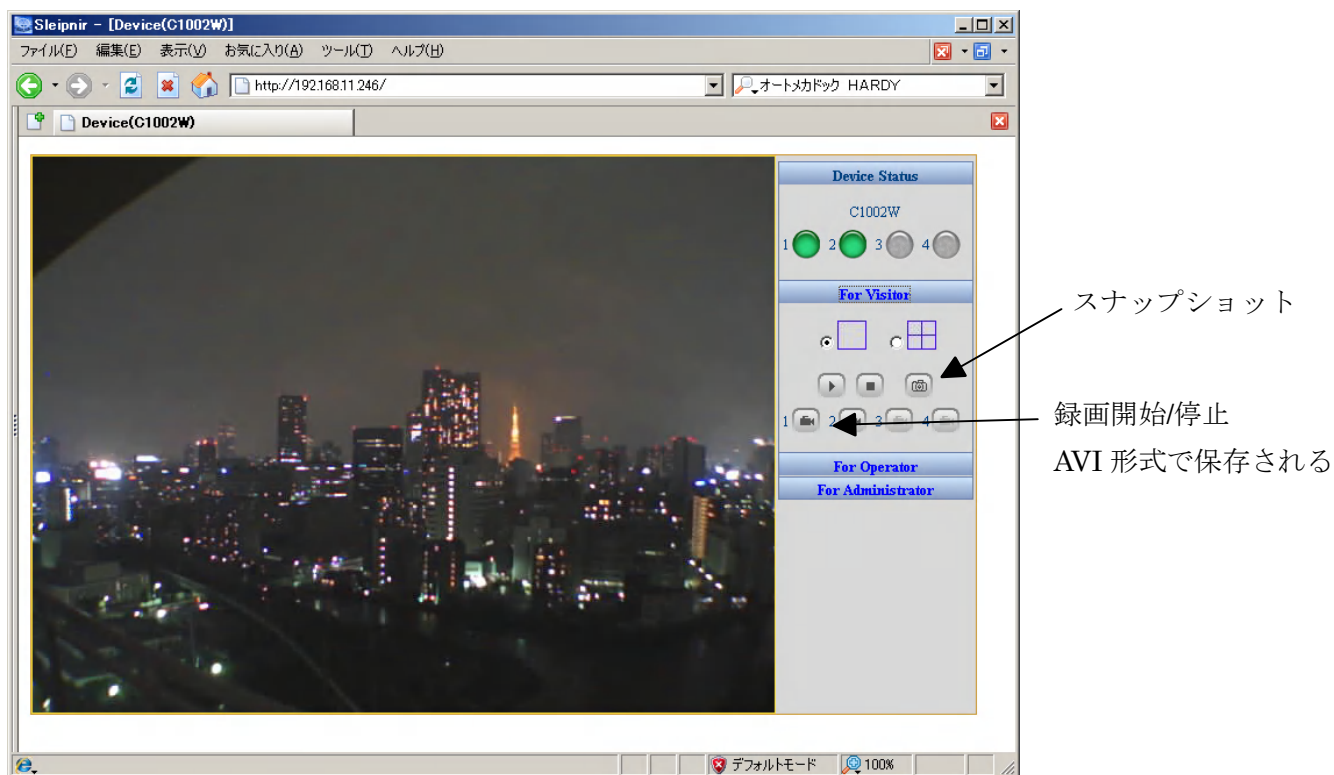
Sleipnir - [Device(C1002W)]

ファイル(F) 編集(E) 表示(V) お気に入り(A) ツール(T) ヘルプ(H)

http://192.168.11.246/

オートメカドック HARDY

Device(C1002W)

Device Status

C1002W

1 2 3 4

For Visitor

1 2 3 4

For Operator

For Administrator

スナップショット

録画開始/停止

AVI 形式で保存される

デフォルトモード

100%